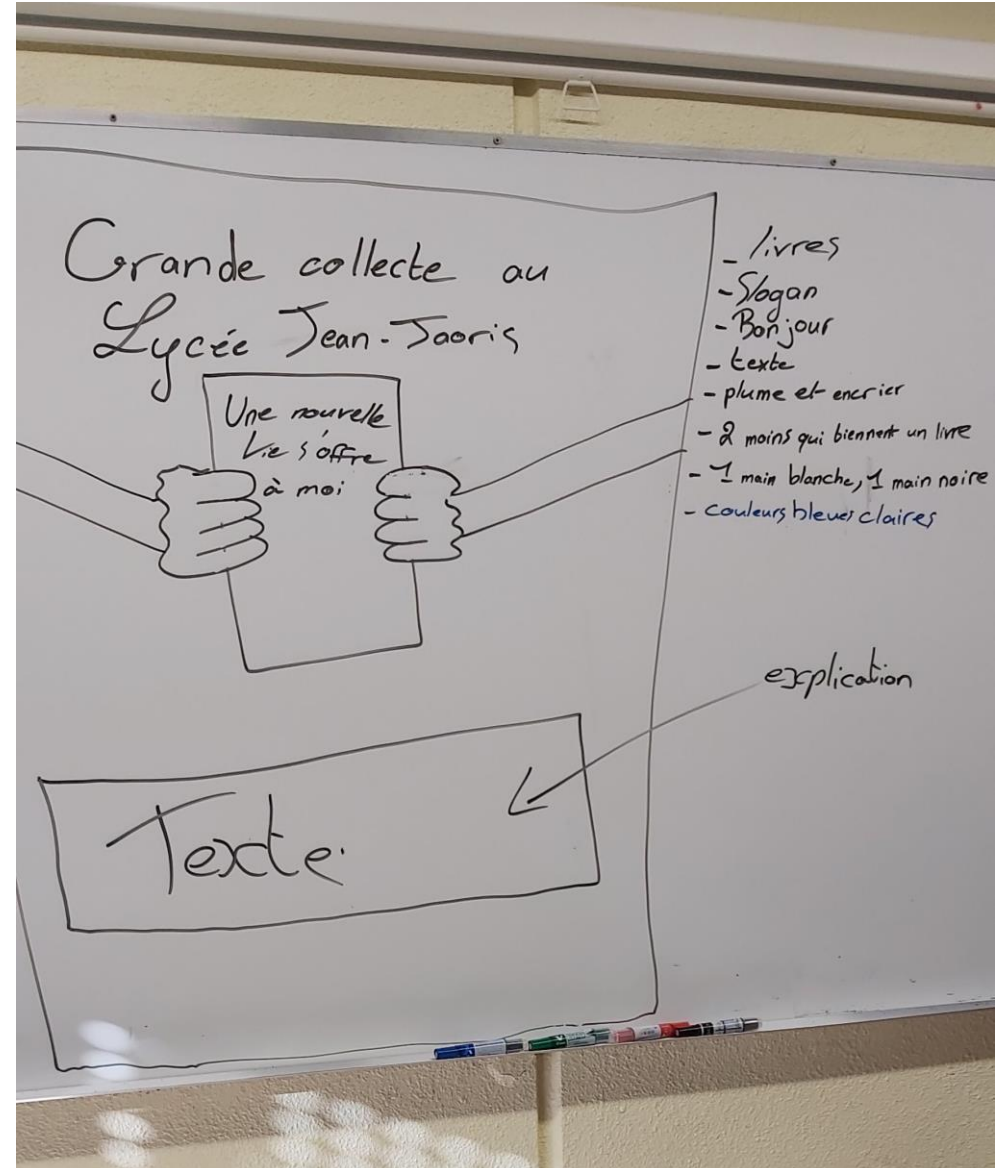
Grande collecte au Lycée Jean-Jaoris

Une nouvelle Vie s'offre à moi

Texte

_ livres
- Slogan
- Bonjour
- texte
- plume et encrier
- 2 moins qui biennent un livre
- 1 main blanche, 1 main noire
- Couleurs bleues claires

explication